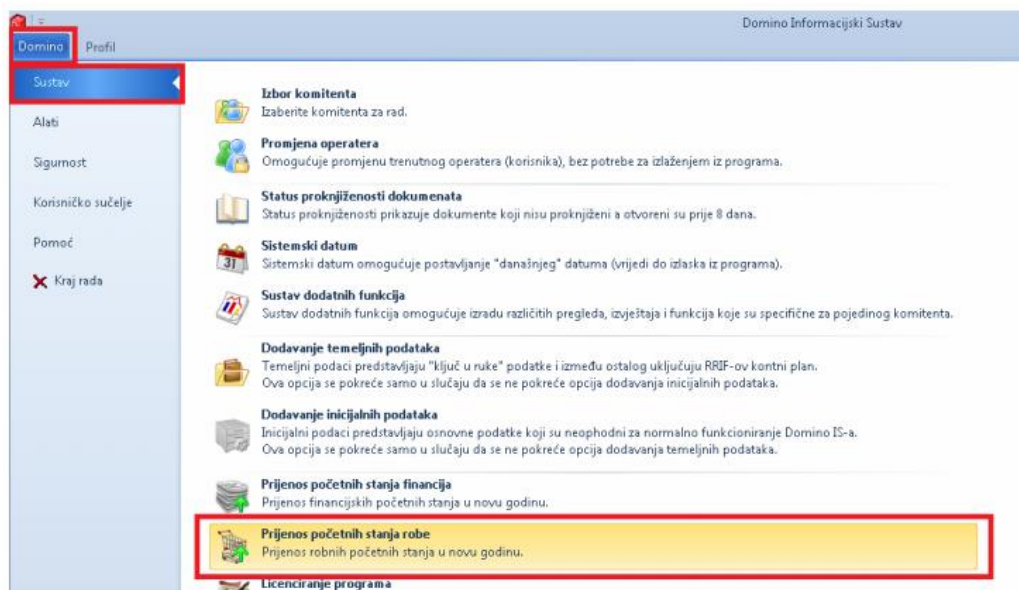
Domino Informacijski Sustav

Domino Profil

Sustav

Alati

Sigurnost

Korisničko sučelje

Pomoć

Kraj rada

Izbor komitenta
Izaberite komitenta za rad.

Promjena operatera
Omogućuje promjenu trenutnog operatera (korisnika), bez potrebe za izlaženjem iz programa.

Status proknjiženosti dokumenata
Status proknjiženosti prikazuje dokumente koji nisu proknjiženi a otvoreni su prije 8 dana.

Sistemski datum
Sistemski datum omogućuje postavljanje "današnjeg" datuma (vrijedi do izlaska iz programa).

Sustav dodatnih funkcija
Sustav dodatnih funkcija omogućuje izradu različitih pregleda, izvještaja i funkcija koje su specifične za pojedinog komitenta.

Dodavanje temeljnih podataka
Temeljni podaci predstavljaju "ključ u ruke" podatke i između ostalog uključuju RRIF-ov kontni plan.
Ova opcija se pokreće samo u slučaju da se ne pokreće opcija dodavanja inicijalnih podataka.

Dodavanje inicijalnih podataka
Inicijalni podaci predstavljaju osnovne podatke koji su neophodni za normalno funkcioniranje Domino IS-a.
Ova opcija se pokreće samo u slučaju da se ne pokreće opcija dodavanja temeljnih podataka.

Prijenos početnih stanja financija
Prijenos financijskih početnih stanja u novu godinu.

Prijenos početnih stanja robe
Prijenos robnih početnih stanja u novu godinu.

Licenciranje programa